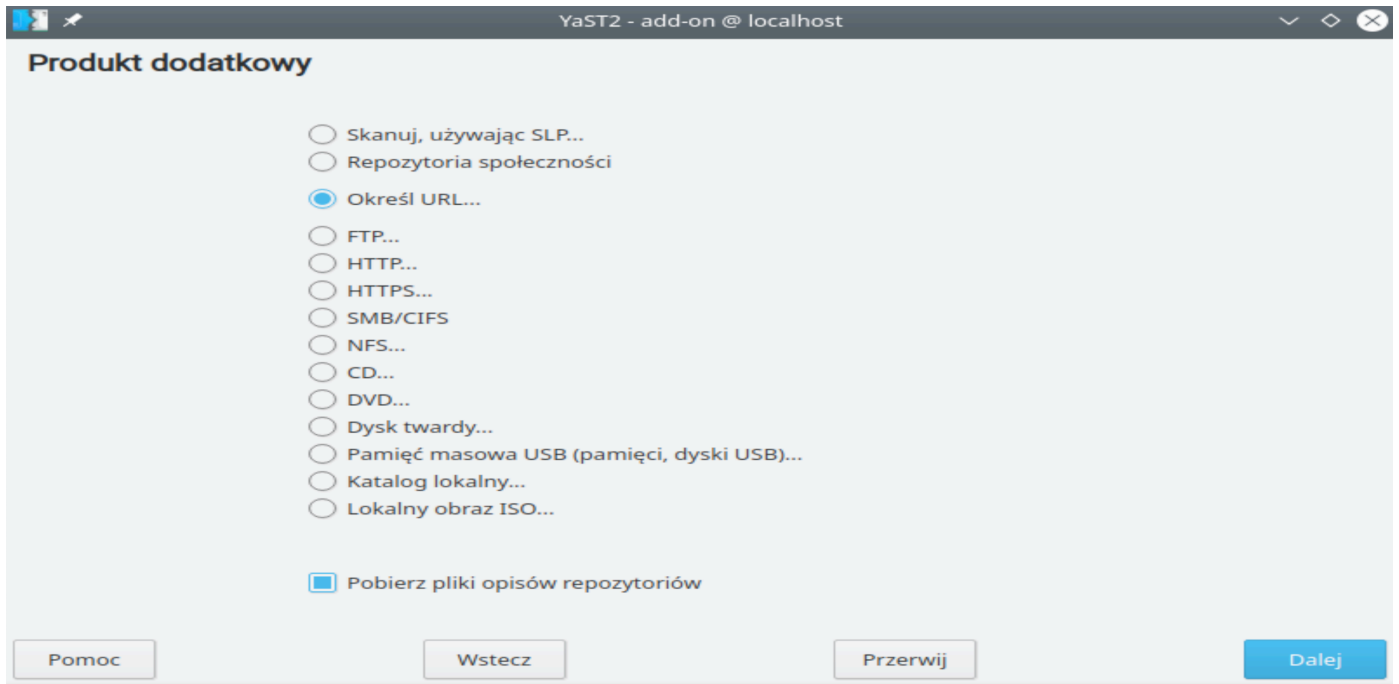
YaST2 - add-on @ localhost

Produkt dodatkowy

Skanuj, używając SLP...
Repozytoria społeczności
Określ URL...
FTP...
HTTP...
HTTPS...
SMB/CIFS
NFS...
CD...
DVD...
Dysk twardy...
Pamięć masowa USB (pamięci, dyski USB)...
Katalog lokalny...
Lokalny obraz ISO...

Pobierz pliki opisów repozytoriów

Pomoc
Wstecz
Przerwij
Dalej